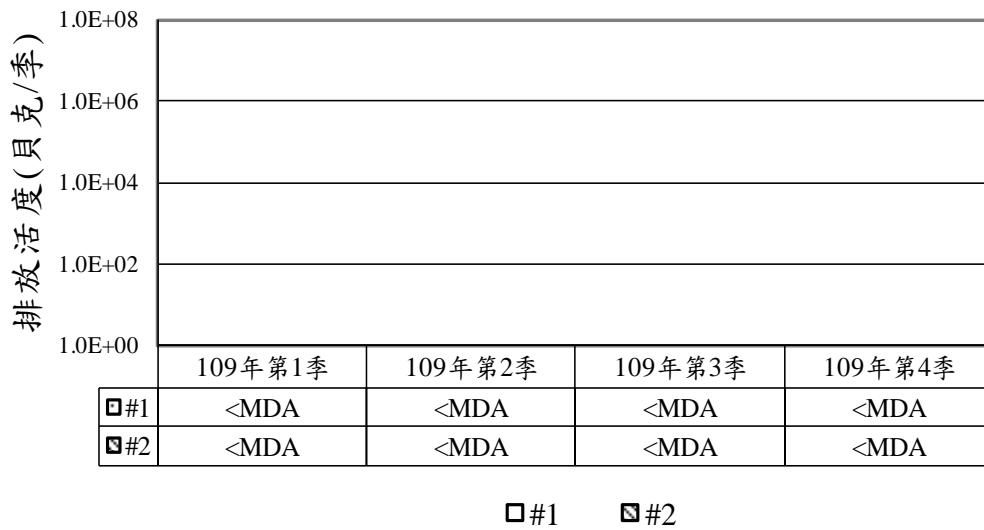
排放活度(貝克/季)

1.0E+08
1.0E+06
1.0E+04
1.0E+02
1.0E+00

| | 109年第1季 | 109年第2季 | 109年第3季 | 109年第4季 |
|---|---|---|---|---|
| #1 | <MDA | <MDA | <MDA | <MDA |
| #2 | <MDA | <MDA | <MDA | <MDA |

#1 #2